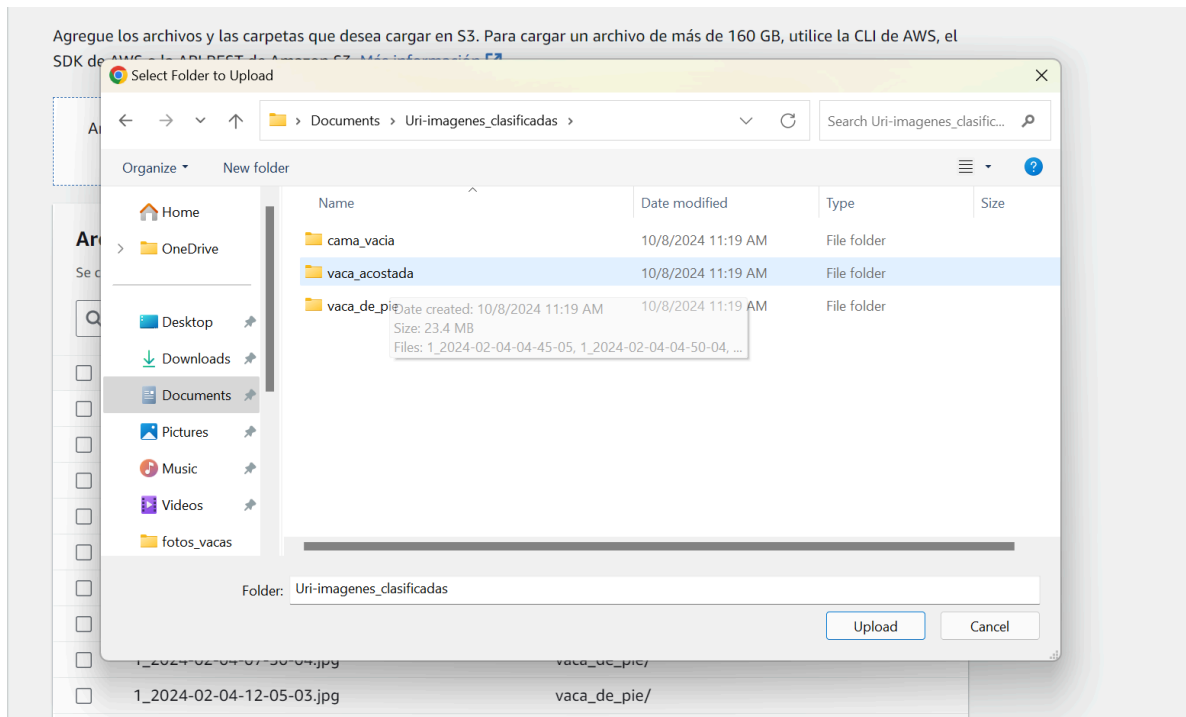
Agregue los archivos y las carpetas que desea cargar en S3. Para cargar un archivo de más de 160 GB, utilice la CLI de AWS, el SDK de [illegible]

Select Folder to Upload

Documents > Uri-imagenes_clasificadas >

Search Uri-imagenes_clasific...

Organize ▾ New folder

Home
OneDrive
Desktop
Downloads
Documents
Pictures
Music
Videos
fotos_vacas

| Name | Date modified | Type | Size |
|---|---|---|---|
| cama_vacia | 10/8/2024 11:19 AM | File folder | |
| vaca_acostada | 10/8/2024 11:19 AM | File folder | |
| vaca_de_pie | 10/8/2024 11:19 AM | File folder | |

Date created: 10/8/2024 11:19 AM
Size: 23.4 MB
Files: 1_2024-02-04-04-45-05, 1_2024-02-04-04-50-04, ...

Folder: Uri-imagenes_clasificadas

Upload Cancel

Ar
Se c

1_2024-02-04-07-50-04.jpg vaca_de_pie/
1_2024-02-04-12-05-03.jpg vaca_de_pie/